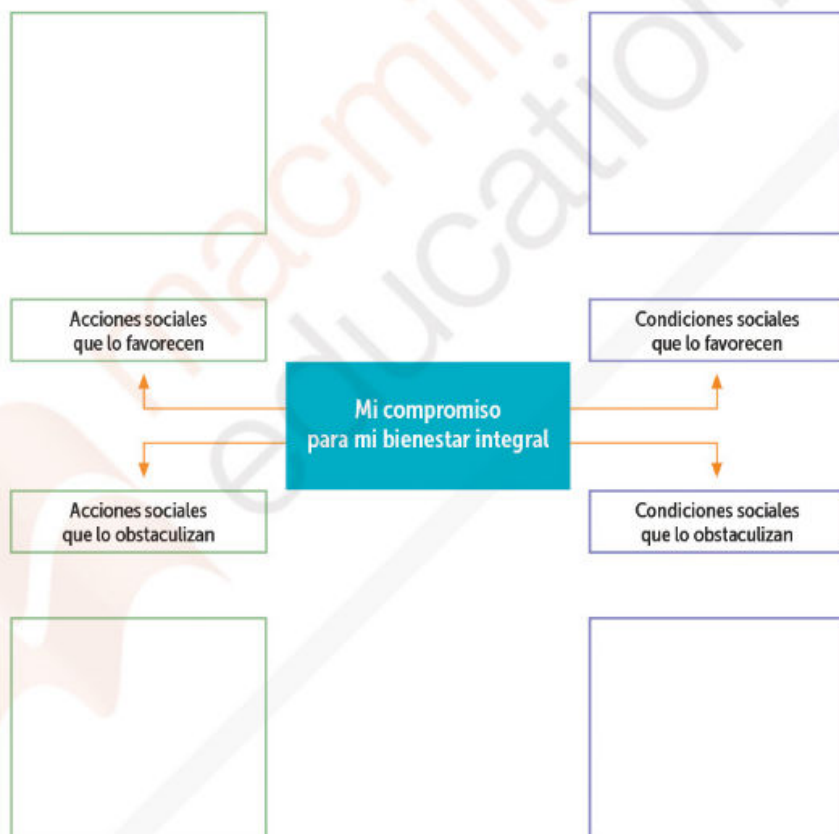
Acciones sociales que lo favorecen

Condiciones sociales que lo favorecen

Mi compromiso para mi bienestar integral

Acciones sociales que lo obstaculizan

Condiciones sociales que lo obstaculizan

macmillan education